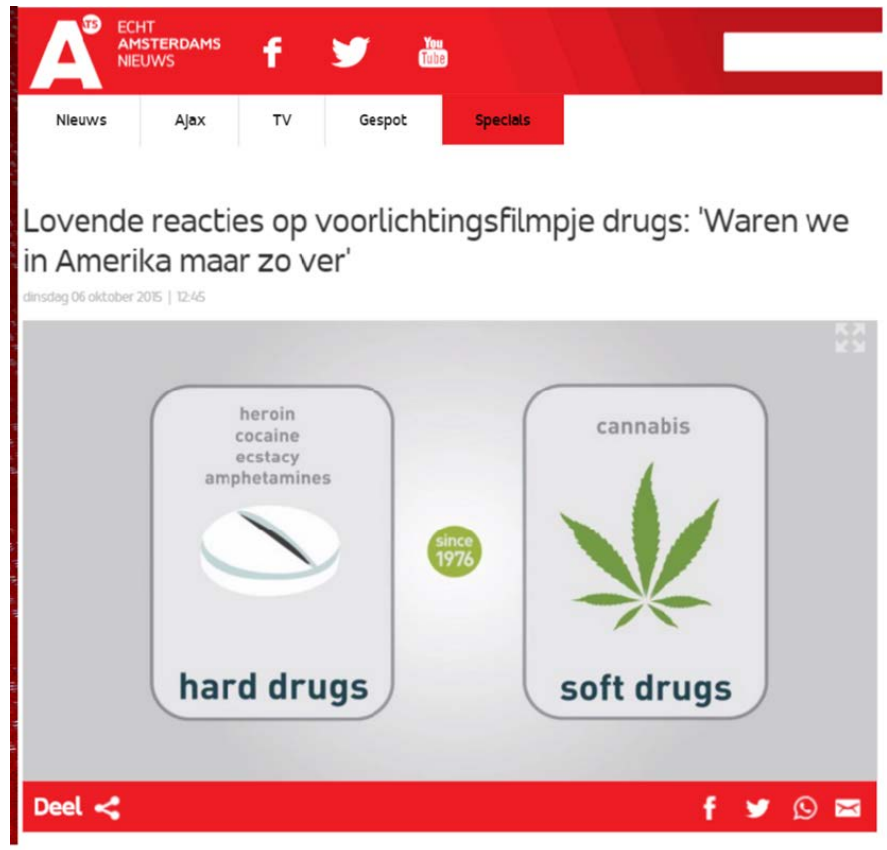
AT5 ECHT AMSTERDAMS NIEUWS

You Tube

Nieuws | Ajax | TV | Gespot | Specials

Lovende reacties op voorlichtingsfilmpje drugs: 'Waren we in Amerika maar zo ver'

dinsdag 06 oktober 2015 | 12:45

heroin
cocaine
ecstacy
amphetamines

hard drugs

since 1976

cannabis

soft drugs

Deel